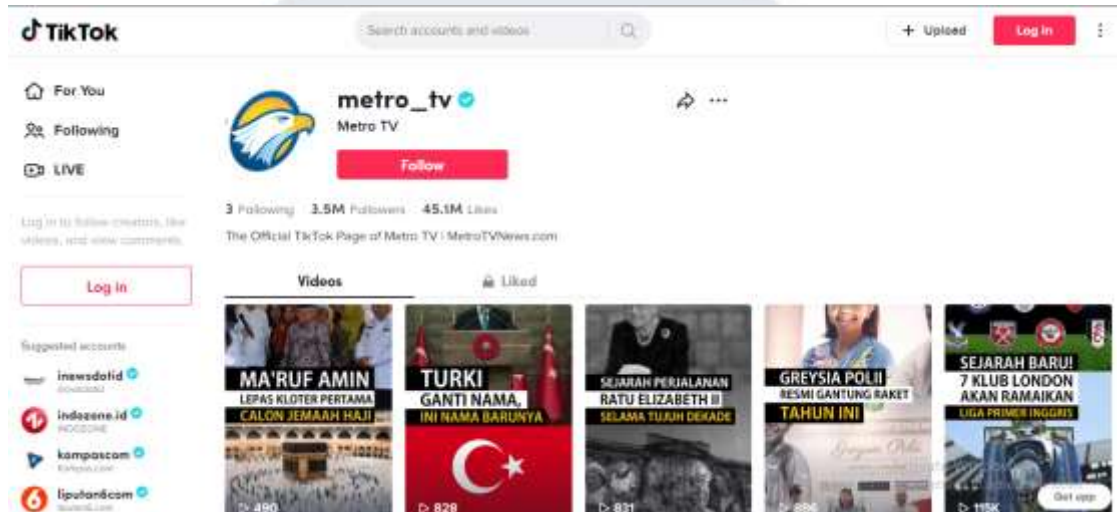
TikTok

Search accounts and videos

+ Upload

Log in

For You

Following

LIVE

Log in to follow creators, like videos, and view comments.

Log in

Suggested accounts

inewsdotid
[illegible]

indozone.id
INDOZONE

kompascom
Kompas.com

liputan6com
liputan6.com

metro_tv
Metro TV

Follow

3 Following 3.5M Followers 45.1M Likes

The Official TikTok Page of Metro TV | MetroTVNews.com

Videos

Liked

MA'RUF AMIN
LEPAS KLOTER PERTAMA
CALON JEMAAH HAJI
490

TURKI
GANTI NAMA,
INI NAMA BARUNYA
828

SEJARAH PERJALANAN
RATU ELIZABETH II
SELAMA TUJUH DEKADE
831

GREYSIA POLII
RESMI GANTUNG RAKET
TAHUN INI
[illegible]

SEJARAH BARU!
7 KLUB LONDON
AKAN RAMAIKAN
LIGA PRIMER INGGRIS
115K

Get app